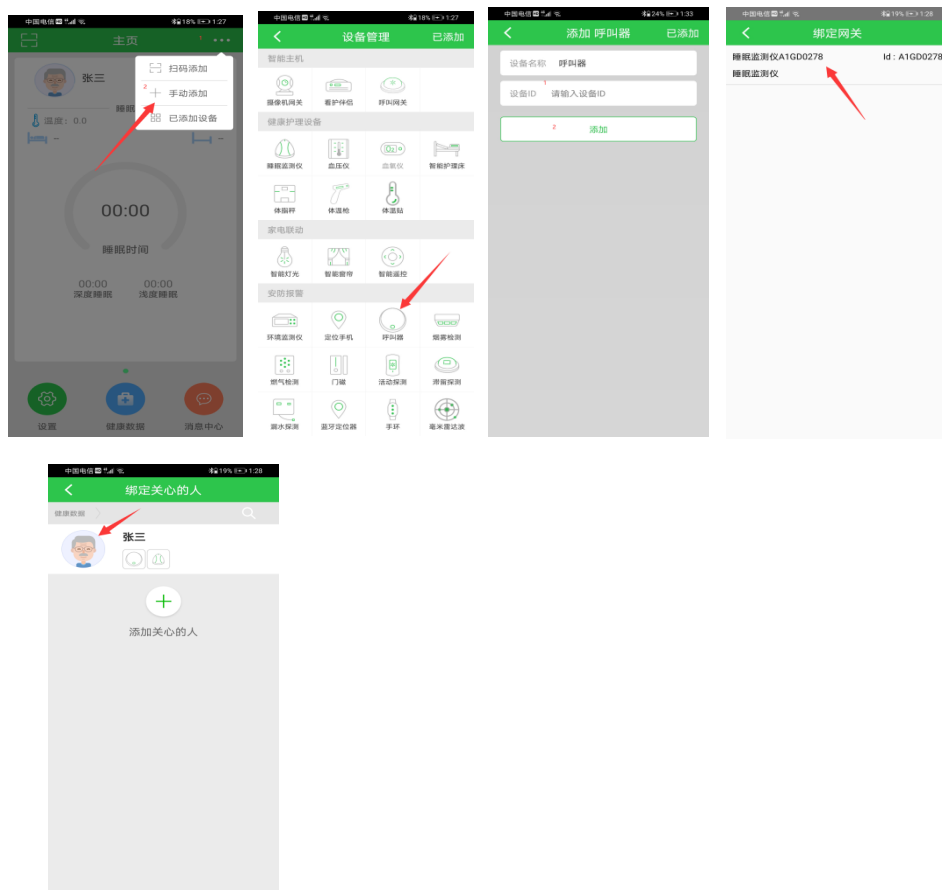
中国电信 18% 1:27
主页
1
扫码添加
2
手动添加
已添加设备
张三
睡眠
温度：0.0
00:00
睡眠时间
00:00
深度睡眠
00:00
浅度睡眠
设置
健康数据
消息中心

中国电信 18% 1:27
设备管理
已添加
智能主机
摄像机网关
看护伴侣
呼叫网关
健康护理设备
睡眠监测仪
血压仪
血氧仪
智能护理床
体脂秤
体温枪
体温贴
家电联动
智能灯光
智能窗帘
智能遥控
安防报警
环境监测仪
定位手机
呼叫器
烟雾检测
燃气检测
门磁
活动探测
滞留探测
漏水探测
蓝牙定位器
手环
毫米雷达波

中国电信 24% 1:33
添加 呼叫器
已添加
设备名称
呼叫器
1
设备ID
请输入设备ID
2
添加

中国电信 19% 1:28
绑定网关
睡眠监测仪A1GD0278
Id : A1GD0278
睡眠监测仪

中国电信 19% 1:28
绑定关心的人
健康数据
张三
添加关心的人